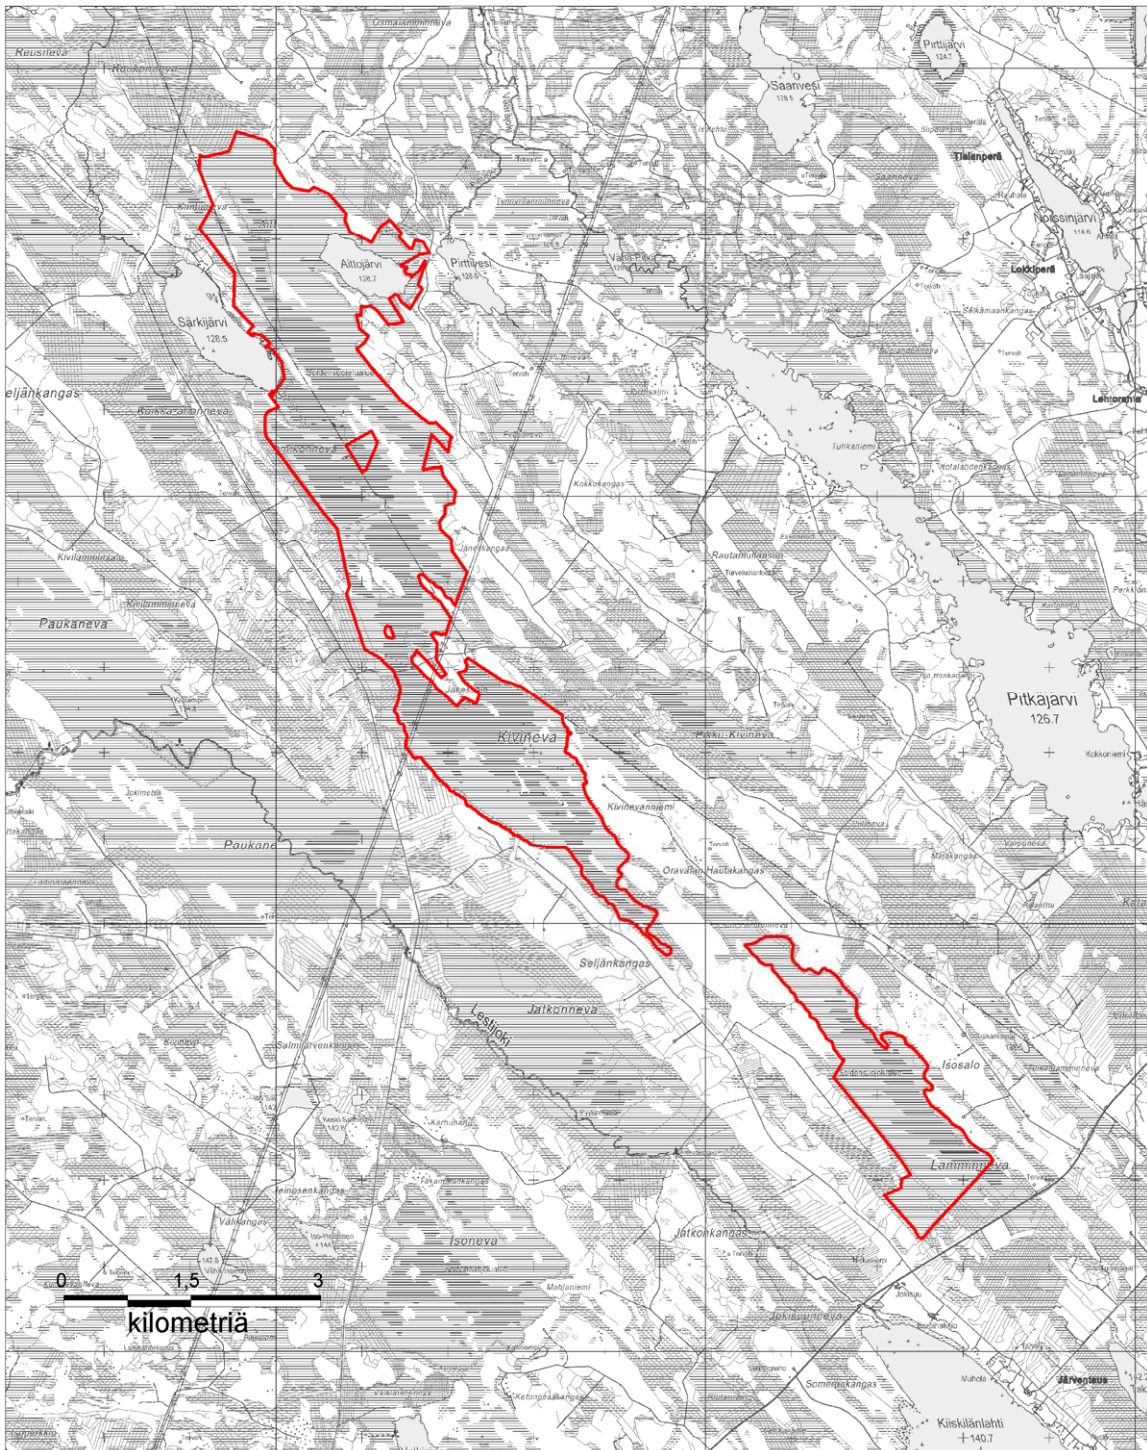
Osmalammineva
Reusneva
Ruokonneva
Pirttijärvi
124.7
Saarivesi
128.5
Tiaisenperä
Noissinjärvi
Aittojärvi
128.2
Pirttilesi
128.6
Lokkiperä
Särkijärvi
128.5
eljänkangas
Ruikkasalonneva
Lehtoranta
Tuhkaniemi
Paukaneva
Pitkajärvi
126.7
Jakso
Kivineva
Pikku-Kivineva
Kivinevanniemi
Paukane
Oravalan Hautakangas
Seljänkangas
Jatkonneva
Lestijoki
Isosalo
Lamminneva
Isoneva
Jatkonkangas
Jokisuunneva
Somerokangas
Kiiskilänlahti
140.7
Järventaus
0
1,5
3
kilometriä